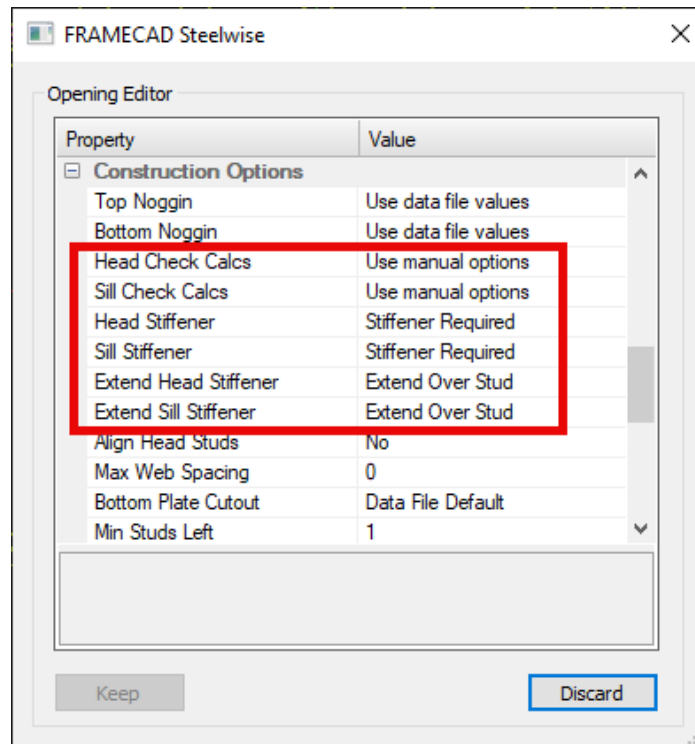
FRAMECAD Steelwise

Opening Editor

| Property | Value |
|---|---|
| ⊟ Construction Options | |
| Top Noggin | Use data file values |
| Bottom Noggin | Use data file values |
| Head Check Calcs | Use manual options |
| Sill Check Calcs | Use manual options |
| Head Stiffener | Stiffener Required |
| Sill Stiffener | Stiffener Required |
| Extend Head Stiffener | Extend Over Stud |
| Extend Sill Stiffener | Extend Over Stud |
| Align Head Studs | No |
| Max Web Spacing | 0 |
| Bottom Plate Cutout | Data File Default |
| Min Studs Left | 1 |

Keep

Discard